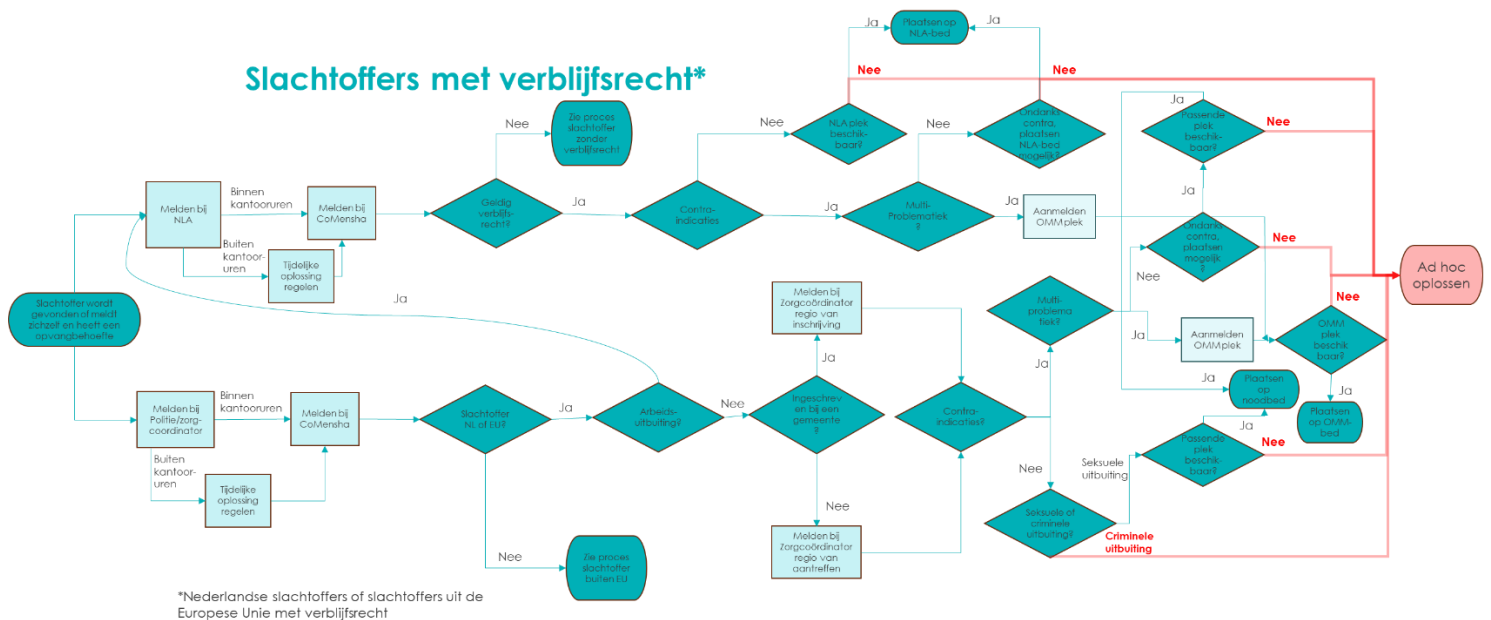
Slachtoffers met verblijfsrecht*

Slachtoffer wordt gevonden of meldt zichzelf en heeft een opvangbehoefte

Melden bij NLA

Binnen kantooruren

Melden bij CoMensha

Buiten kantooruren

Tijdelijke oplossing regelen

Geldig verblijfsrecht?

Nee

Zie proces slachtoffer zonder verblijfsrecht

Ja

Contra-indicaties

Nee

NLA plek beschikbaar?

Ja

Plaatsen op NLA-bed

Ja

Nee

Nee

Ondanks contra, plaatsen NLA-bed mogelijk?

Ja

Multi-Problematiek?

Nee

Ja

Aanmelden OMM plek

Ja

Passende plek beschikbaar?

Nee

Ja

Ondanks contra, plaatsen mogelijk?

Nee

Nee

Ad hoc oplossen

Nee

Ja

Melden bij Politie/zorg-coordinator

Binnen kantooruren

Melden bij CoMensha

Buiten kantooruren

Tijdelijke oplossing regelen

Slachtoffer NL of EU?

Ja

Arbeidsuitbuiting?

Nee

Nee

Zie proces slachtoffer buiten EU

Melden bij Zorgcoördinator regio van inschrijving

Ja

Ingeschreven bij een gemeente?

Nee

Melden bij Zorgcoördinator regio van aantreffen

Contra-indicaties?

Ja

Multi-problematiek?

Ja

Aanmelden OMM plek

OMM plek beschikbaar?

Ja

Plaatsen op OMM-bed

Ja

Plaatsen op noodbed

Nee

Seksuele of criminele uitbuiting?

Seksuele uitbuiting

Ja

Passende plek beschikbaar?

Nee

Criminele uitbuiting

*Nederlandse slachtoffers of slachtoffers uit de Europese Unie met verblijfsrecht